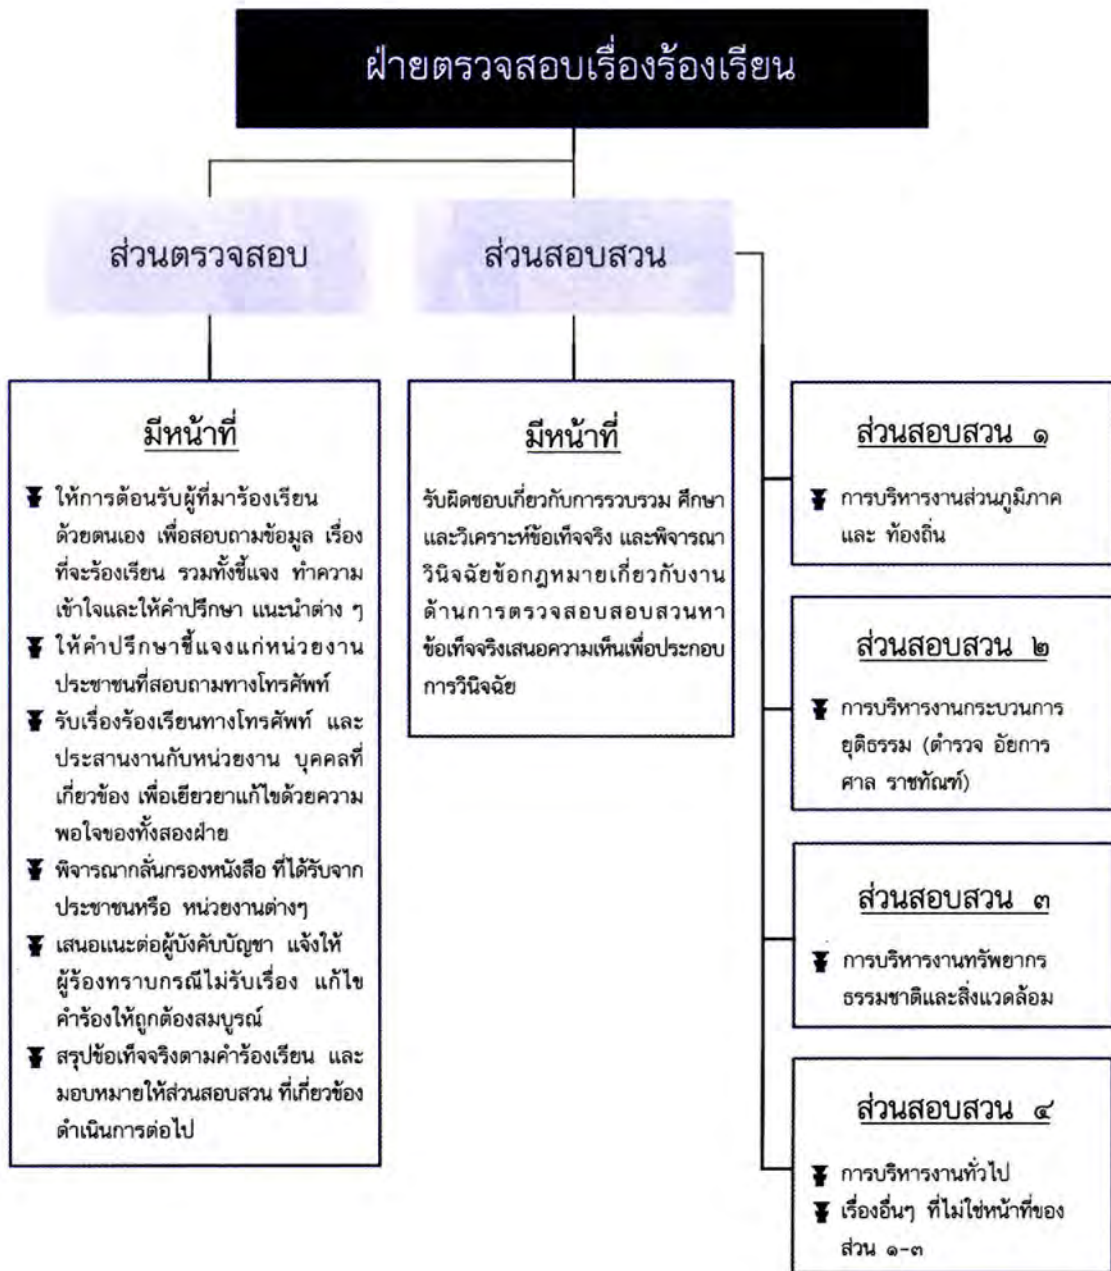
ฝ่ายตรวจสอบเรื่องร้องเรียน

ส่วนตรวจสอบ

ส่วนสอบสวน

มีหน้าที่

ให้การต้อนรับผู้ที่มาร้องเรียนด้วยตนเอง เพื่อสอบถามข้อมูล เรื่องที่จะร้องเรียน รวมทั้งชี้แจง ทำความเข้าใจและให้คำปรึกษา แนะนำต่าง ๆ
ให้คำปรึกษาชี้แจงแก่หน่วยงานประชาชนที่สอบถามทางโทรศัพท์
รับเรื่องร้องเรียนทางโทรศัพท์ และประสานงานกับหน่วยงาน บุคคลที่เกี่ยวข้อง เพื่อเยียวยาแก้ไขด้วยความพอใจของทั้งสองฝ่าย
พิจารณากลั่นกรองหนังสือ ที่ได้รับจากประชาชนหรือ หน่วยงานต่างๆ
เสนอแนะต่อผู้บังคับบัญชา แจ้งให้ผู้ร้องทราบกรณีไม่รับเรื่อง แก้ไขคำร้องให้ถูกต้องสมบูรณ์
สรุปข้อเท็จจริงตามคำร้องเรียน และมอบหมายให้ส่วนสอบสวน ที่เกี่ยวข้องดำเนินการต่อไป

มีหน้าที่

รับผิดชอบเกี่ยวกับการรวบรวม ศึกษา และวิเคราะห์ข้อเท็จจริง และพิจารณาวินิจฉัยข้อกฎหมายเกี่ยวกับงานด้านการตรวจสอบสอบสวนหาข้อเท็จจริงเสนอความเห็นเพื่อประกอบการวินิจฉัย

ส่วนสอบสวน ๑

การบริหารงานส่วนภูมิภาค และ ท้องถิ่น

ส่วนสอบสวน ๒

การบริหารงานกระบวนการยุติธรรม (ตำรวจ อัยการ ศาล ราชทัณฑ์)

ส่วนสอบสวน ๓

การบริหารงานทรัพยากรธรรมชาติและสิ่งแวดล้อม

ส่วนสอบสวน ๔

การบริหารงานทั่วไป
เรื่องอื่นๆ ที่ไม่ใช่หน้าที่ของส่วน ๑-๓